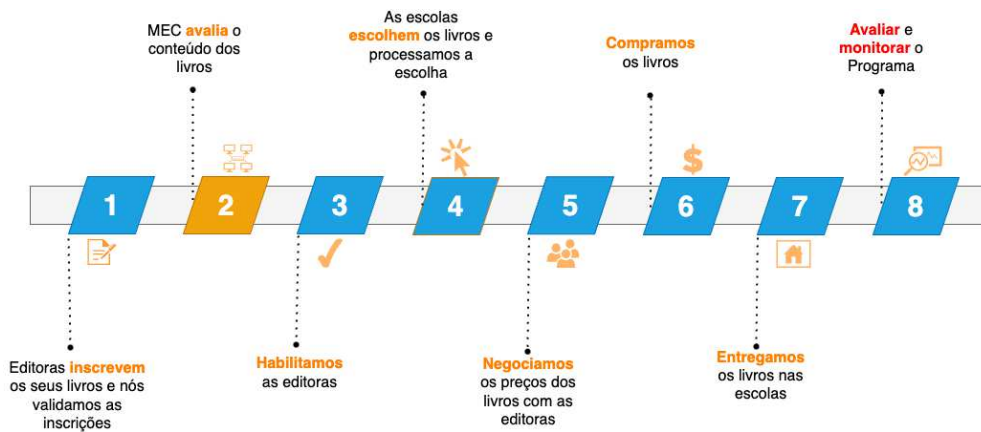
MEC avalia o conteúdo dos livros

As escolas escolhem os livros e processamos a escolha

Compramos os livros

Avaliar e monitorar o Programa

1

2

3

4

5

6

7

8

Editoras inscrevem os seus livros e nós validamos as inscrições

Habilitamos as editoras

Negociamos os preços dos livros com as editoras

Entregamos os livros nas escolas